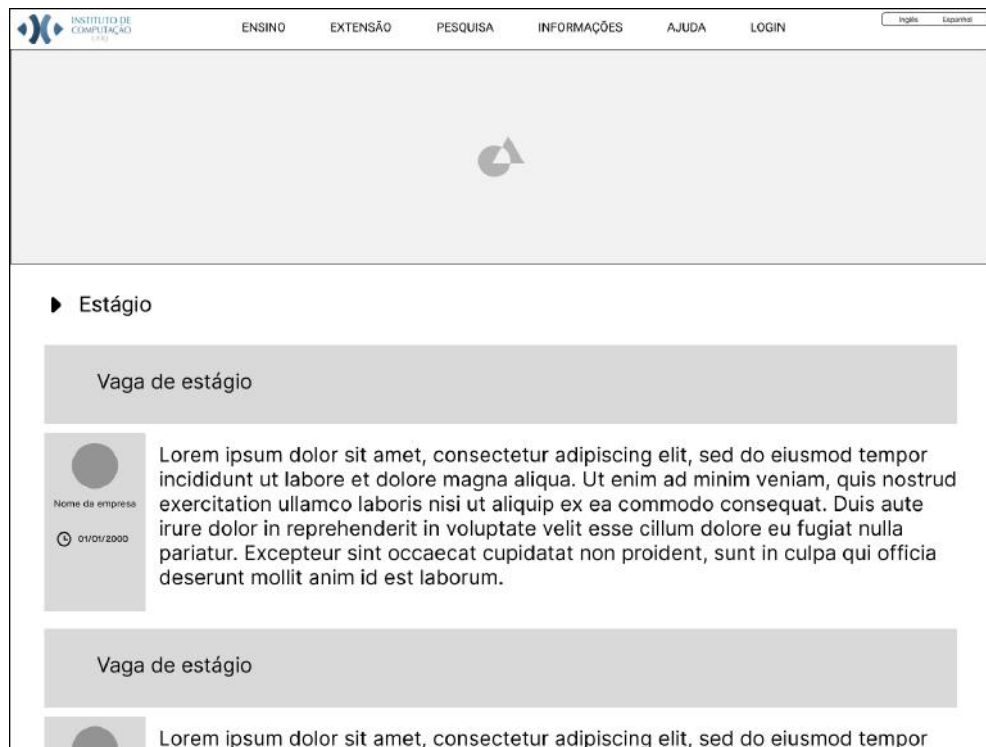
INSTITUTO DE COMPUTAÇÃO UFRJ

ENSINO EXTENSÃO PESQUISA INFORMAÇÕES AJUDA LOGIN

Inglês Espanhol

Estágio

Vaga de estágio

Nome da empresa

01/01/2000

Lorem ipsum dolor sit amet, consectetur adipiscing elit, sed do eiusmod tempor incididunt ut labore et dolore magna aliqua. Ut enim ad minim veniam, quis nostrud exercitation ullamco laboris nisi ut aliquip ex ea commodo consequat. Duis aute irure dolor in reprehenderit in voluptate velit esse cillum dolore eu fugiat nulla pariatur. Excepteur sint occaecat cupidatat non proident, sunt in culpa qui officia deserunt mollit anim id est laborum.

Vaga de estágio

Lorem ipsum dolor sit amet, consectetur adipiscing elit, sed do eiusmod tempor